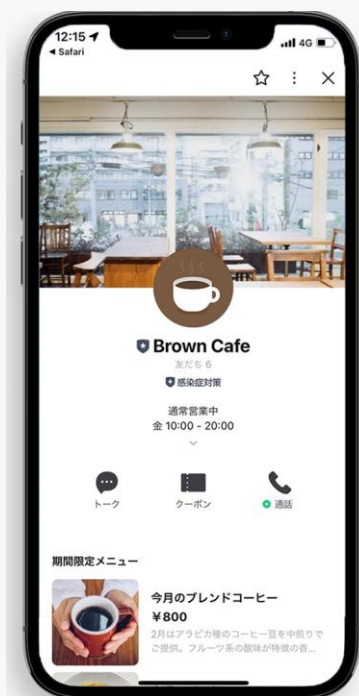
12:15
◂ Safari
4G

Brown Cafe
友だち 6
感染症対策

通常営業中
金 10:00 - 20:00

トーク
クーポン
通話

期間限定メニュー

今月のブレンドコーヒー
¥800
2月はアラビカ種のコーヒー豆を中煎りでご提供。フルーツ系の酸味が特徴の香…